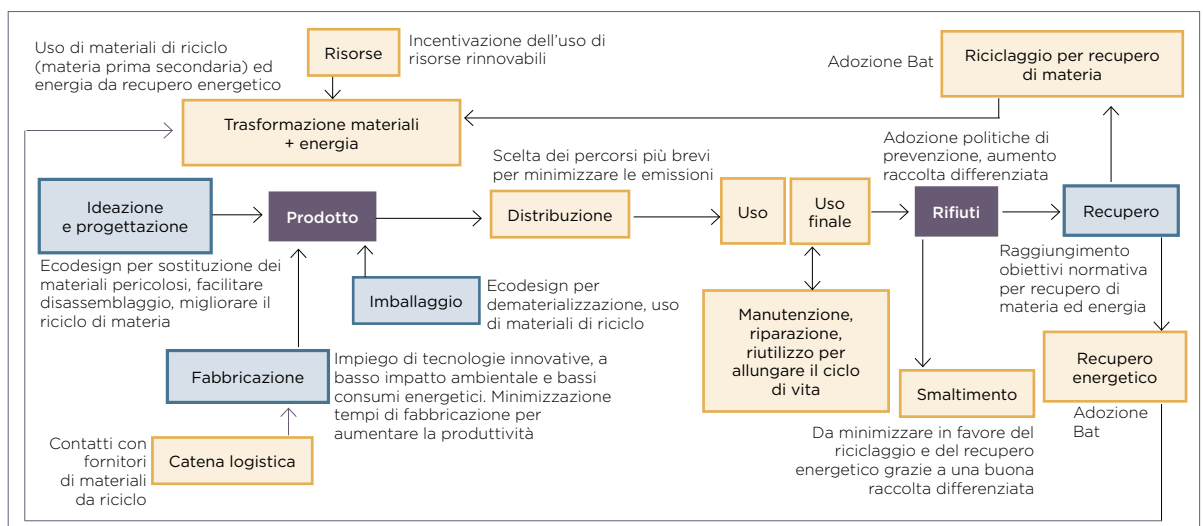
Uso di materiali di riciclo (materia prima secondaria) ed energia da recupero energetico

Risorse

Incentivazione dell'uso di risorse rinnovabili

Adozione Bat

Riciclaggio per recupero di materia

Trasformazione materiali + energia

Adozione politiche di prevenzione, aumento raccolta differenziata

Scelta dei percorsi più brevi per minimizzare le emissioni

Ideazione e progettazione

Prodotto

Distribuzione

Uso

Uso finale

Rifiuti

Recupero

Raggiungimento obiettivi normativa per recupero di materia ed energia

Ecodesign per sostituzione dei materiali pericolosi, facilitare disassemblaggio, migliorare il riciclo di materia

Imballaggio

Ecodesign per dematerializzazione, uso di materiali di riciclo

Manutenzione, riparazione, riutilizzo per allungare il ciclo di vita

Recupero energetico

Fabbricazione

Impiego di tecnologie innovative, a basso impatto ambientale e bassi consumi energetici. Minimizzazione tempi di fabbricazione per aumentare la produttività

Smaltimento

Adozione Bat

Contatti con fornitori di materiali da riciclo

Catena logistica

Da minimizzare in favore del riciclaggio e del recupero energetico grazie a una buona raccolta differenziata